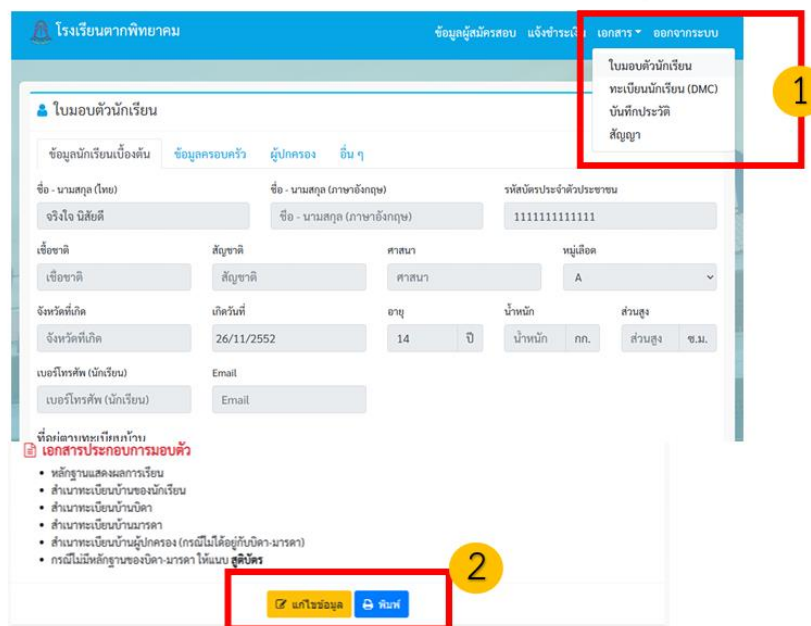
โรงเรียนตากพิทยาคม

ข้อมูลผู้สมัครสอบ แจ้งชำระเงิน เอกสาร ออกจากระบบ

ใบมอบตัวนักเรียน
ทะเบียนนักเรียน (DMC)
บันทึกประวัติ
สัญญา

1

ใบมอบตัวนักเรียน

ข้อมูลนักเรียนเบื้องต้น ข้อมูลครอบครัว ผู้ปกครอง อื่น ๆ

ชื่อ - นามสกุล (ไทย)
จริงใจ นิสัยดี

ชื่อ - นามสกุล (ภาษาอังกฤษ)
ชื่อ - นามสกุล (ภาษาอังกฤษ)

รหัสบัตรประจำตัวประชาชน
1111111111111

เชื้อชาติ
เชื้อชาติ

สัญชาติ
สัญชาติ

ศาสนา
ศาสนา

หมู่เลือด
A

จังหวัดที่เกิด
จังหวัดที่เกิด

เกิดวันที่
26/11/2552

อายุ
14 ปี

น้ำหนัก
น้ำหนัก กก.

ส่วนสูง
ส่วนสูง ซ.ม.

เบอร์โทรศัพท์ (นักเรียน)
เบอร์โทรศัพท์ (นักเรียน)

Email
Email

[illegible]

เอกสารประกอบการมอบตัว
• หลักฐานแสดงผลการเรียน
• สำเนาทะเบียนบ้านของนักเรียน
• สำเนาทะเบียนบ้านบิดา
• สำเนาทะเบียนบ้านมารดา
• สำเนาทะเบียนบ้านผู้ปกครอง (กรณีไม่ได้อยู่กับบิดา-มารดา)
• กรณีไม่มีหลักฐานของบิดา-มารดา ให้แนบ สูติบัตร

2

แก้ไขข้อมูล พิมพ์